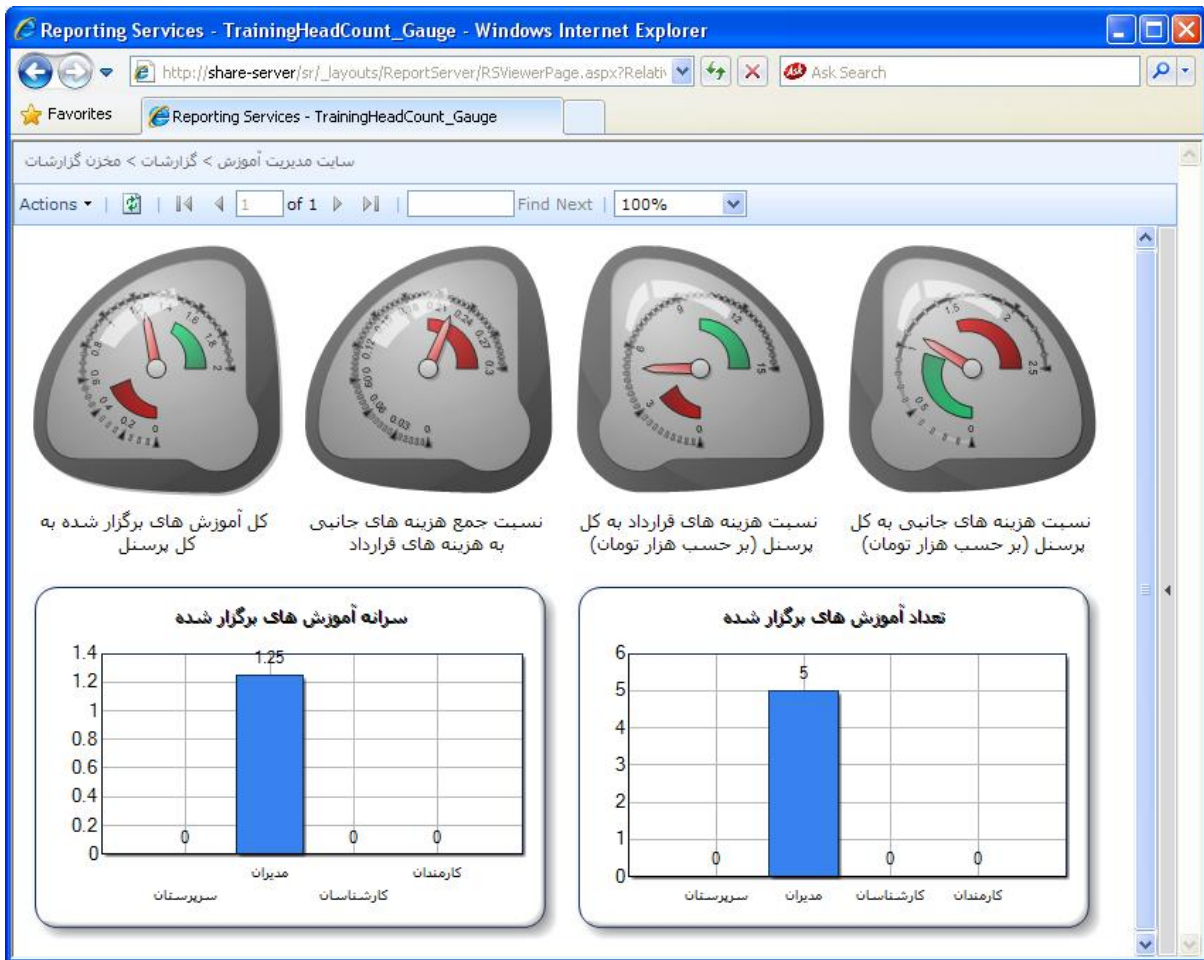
Reporting Services - TrainingHeadCount_Gauge - Windows Internet Explorer

http://share-server/sr/_layouts/ReportServer/RSViewerPage.aspx?Relativ

Ask Search

Favorites

Reporting Services - TrainingHeadCount_Gauge

سایت مدیریت آموزش > گزارشات > مخزن گزارشات

Actions | 1 of 1 | Find Next | 100%

0 0.2 0.4 0.6 0.8 1.6 1.8 2

0 0.03 0.06 0.09 0.12 0.24 0.27 0.3

0 3 6 9 12 15

0 0.5 1 1.5 2 2.5

کل آموزش های برگزار شده به کل پرسنل

نسبت جمع هزینه های جانبی به هزینه های قرارداد

نسبت هزینه های قرارداد به کل پرسنل (بر حسب هزار تومان)

نسبت هزینه های جانبی به کل پرسنل (بر حسب هزار تومان)

سرانه آموزش های برگزار شده

1.4
1.2
1
0.8
0.6
0.4
0.2
0

0 1.25 0 0

سرپرستان مدیران کارشناسان کارمندان

تعداد آموزش های برگزار شده

6
5
4
3
2
1
0

0 5 0 0

سرپرستان مدیران کارشناسان کارمندان